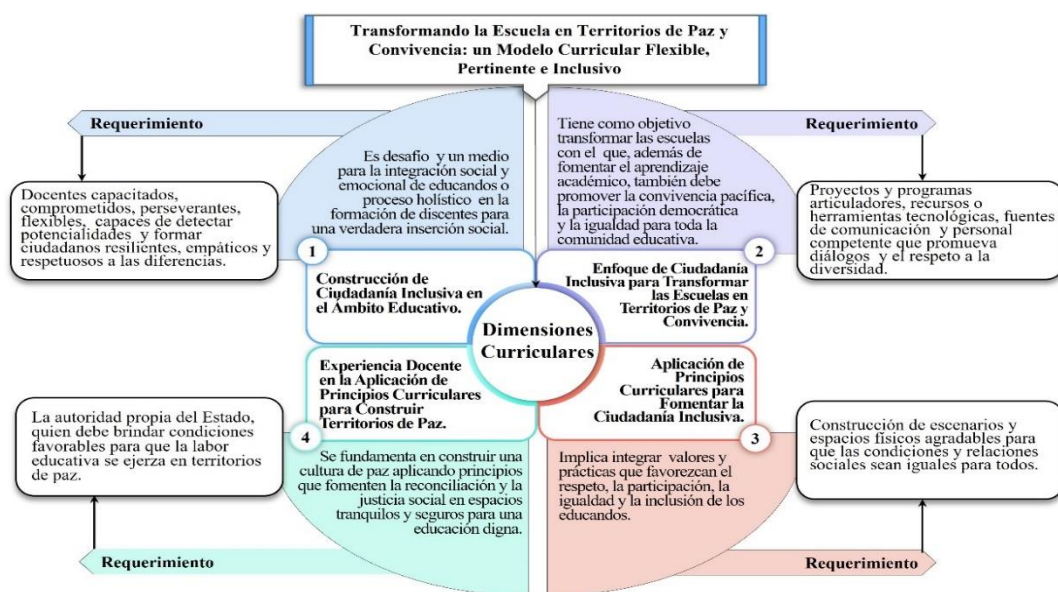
Transformando la Escuela en Territorios de Paz y Convivencia: un Modelo Curricular Flexible, Pertinente e Inclusivo

Requerimiento

Docentes capacitados, comprometidos, perseverantes, flexibles, capaces de detectar potencialidades y formar ciudadanos resilientes, empáticos y respetuosos a las diferencias.

Es desafío y un medio para la integración social y emocional de educandos o proceso holístico en la formación de discentes para una verdadera inserción social.

1

Construcción de Ciudadanía Inclusiva en el Ámbito Educativo.

Tiene como objetivo transformar las escuelas con el que, además de fomentar el aprendizaje académico, también debe promover la convivencia pacífica, la participación democrática y la igualdad para toda la comunidad educativa.

2

Enfoque de Ciudadanía Inclusiva para Transformar las Escuelas en Territorios de Paz y Convivencia.

Requerimiento

Proyectos y programas articuladores, recursos o herramientas tecnológicas, fuentes de comunicación y personal competente que promueva diálogos y el respeto a la diversidad.

Dimensiones Curriculares

La autoridad propia del Estado, quien debe brindar condiciones favorables para que la labor educativa se ejerza en territorios de paz.

Experiencia Docente en la Aplicación de Principios Curriculares para Construir Territorios de Paz.

4

Se fundamenta en construir una cultura de paz aplicando principios que fomenten la reconciliación y la justicia social en espacios tranquilos y seguros para una educación digna.

Requerimiento

Aplicación de Principios Curriculares para Fomentar la Ciudadanía Inclusiva.

3

Implica integrar valores y prácticas que favorezcan el respeto, la participación, la igualdad y la inclusión de los educandos.

Construcción de escenarios y espacios físicos agradables para que las condiciones y relaciones sociales sean iguales para todos.

Requerimiento